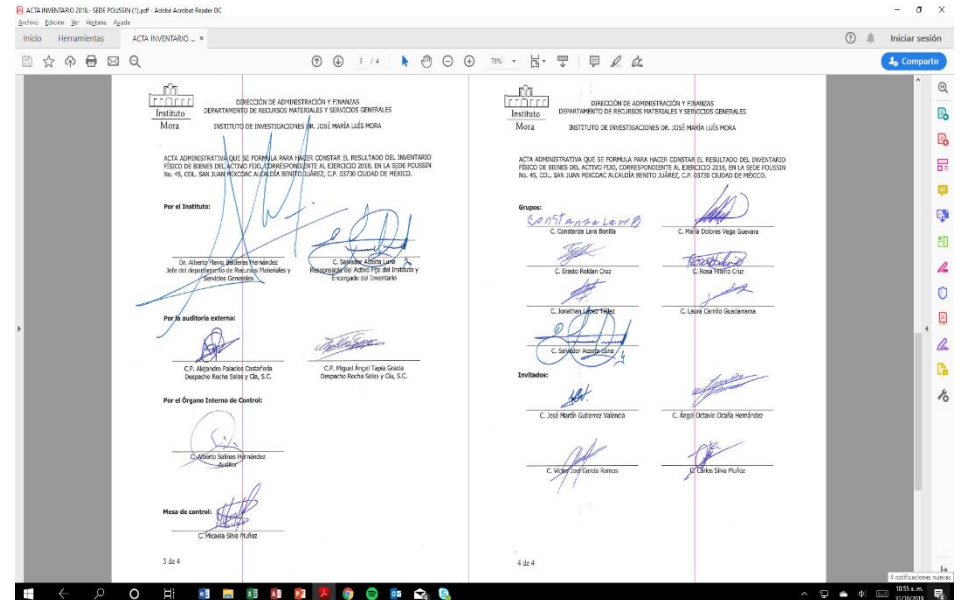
ACTA INVENTARIO 2016.- SEDE POUSSIN (*).pdf - Adobe Acrobat Reader DC

Archivo Edición Ver Ventana Ayuda

Inicio Herramientas ACTA INVENTARIO ... ×

Iniciar sesión

3 / 4 75%

Compartir

Instituto Mora

DIRECCIÓN DE ADMINISTRACIÓN Y FINANZAS
DEPARTAMENTO DE RECURSOS MATERIALES Y SERVICIOS GENERALES

INSTITUTO DE INVESTIGACIONES DR. JOSÉ MARÍA LUÍS MORA

ACTA ADMINISTRATIVA QUE SE FORMULA PARA HACER CONSTAR EL RESULTADO DEL INVENTARIO FÍSICO DE BIENES DEL ACTIVO FIJO, CORRESPONDIENTE AL EJERCICIO 2016, EN LA SEDE POUSSIN No. 45, COL. SAN JUAN MIXCOAC ALCALDÍA BENITO JUÁREZ, C.P. 03730 CIUDAD DE MÉXICO.

Por el Instituto:

Dr. Alberto Flavio Balderas Hernández
Jefe del departamento de Recursos Materiales y Servicios Generales

C. Salvador Acosta Luna
Responsable del Activo Fijo del Instituto y Encargado del Inventario

Por la auditoría externa:

C.P. Alejandro Palacios Castañeda
Despacho Rocha Salas y Cía, S.C.

C.P. Miguel Ángel Tapia García
Despacho Rocha Salas y Cía, S.C.

Por el Órgano Interno de Control:

C. Alberto Salinas Hernández
Auditor

Mesa de control:

C. Micaela Silva Muñoz

3 de 4

Instituto Mora

DIRECCIÓN DE ADMINISTRACIÓN Y FINANZAS
DEPARTAMENTO DE RECURSOS MATERIALES Y SERVICIOS GENERALES

INSTITUTO DE INVESTIGACIONES DR. JOSÉ MARÍA LUÍS MORA

ACTA ADMINISTRATIVA QUE SE FORMULA PARA HACER CONSTAR EL RESULTADO DEL INVENTARIO FÍSICO DE BIENES DEL ACTIVO FIJO, CORRESPONDIENTE AL EJERCICIO 2016, EN LA SEDE POUSSIN No. 45, COL. SAN JUAN MIXCOAC ALCALDÍA BENITO JUÁREZ, C.P. 03730 CIUDAD DE MÉXICO.

Grupos:

Constanza Lara B

C. Constanza Lara Bonilla

C. María Dolores Vega Guevara

C. Ernesto Roldan Cruz

C. Rosa Ribero Cruz

C. Jonathan López Tellez

C. Laura Carrillo Guadarrama

C. Salvador Acosta Luna

Invitados:

C. José Martín Gutiérrez Valencia

C. Ángel Octavio Ocaña Hernández

C. Víctor José García Ramos

C. Carlos Silva Muñoz

4 de 4

4 notificaciones nuevas

10:55 a.m.